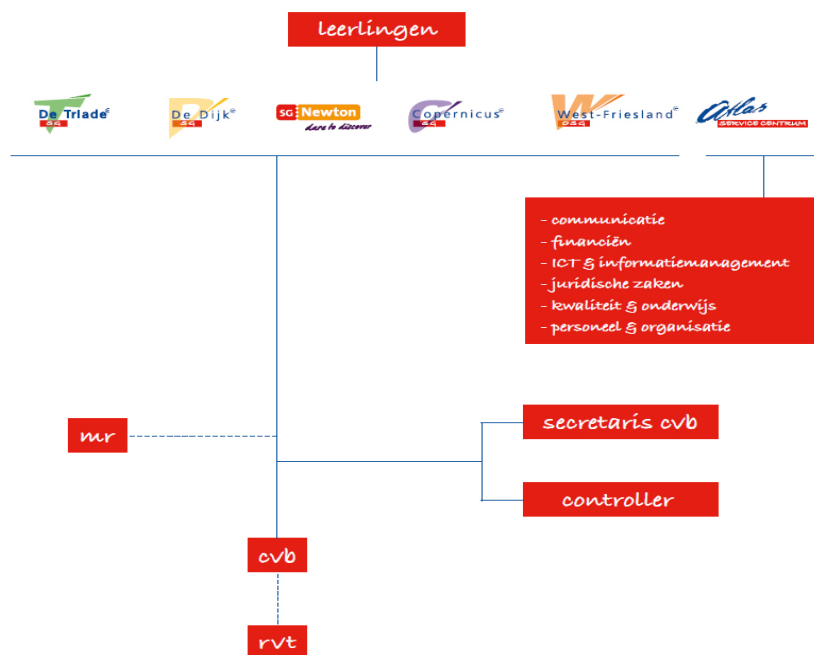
leerlingen

De Triade SG

De Dijk SG

SG Newton dare to discover

Copernicus SG

West-Friesland OSG

Atlas SERVICE CENTRUM

- communicatie
- financiën
- ICT & informatiemanagement
- juridische zaken
- kwaliteit & onderwijs
- personeel & organisatie

mr

secretaris cvb

controller

cvb

rvt